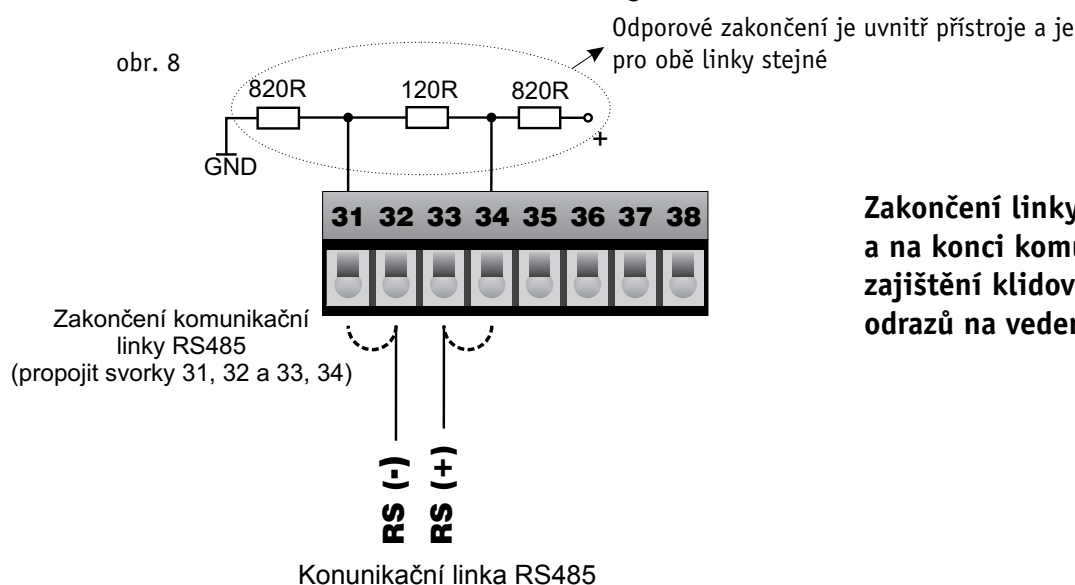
Odporové zakončení je uvnitř přístroje a je pro obě linky stejné

obr. 8

820R

120R

820R

+

GND

31 32 33 34 35 36 37 38

Zakončení komunikační linky RS485 (propojit svorky 31, 32 a 33, 34)

RS (-)

RS (+)

Konunikační linka RS485

Zakončení linky
a na konci komu
zajištění klidov
odrazů na veden